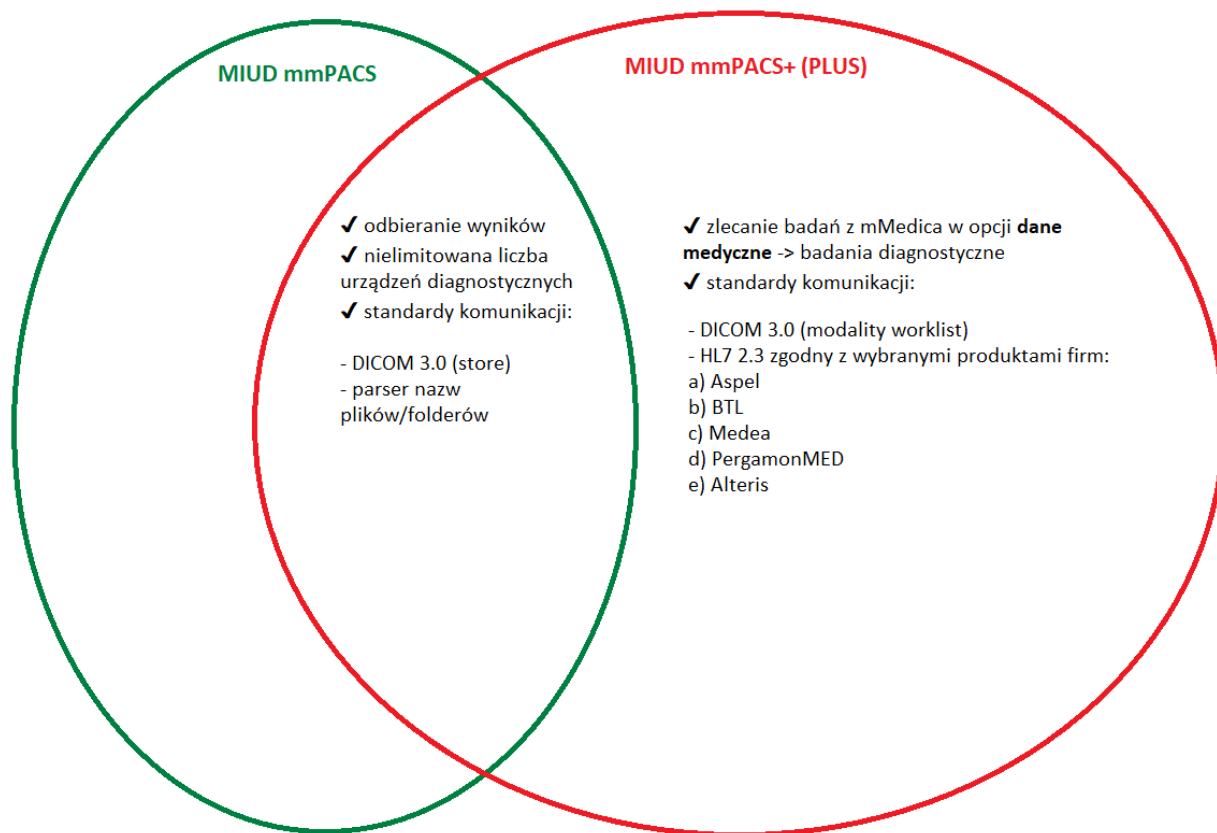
MIUD mmPACS

MIUD mmPACS+ (PLUS)

✔ odbieranie wyników
✔ nielimitowana liczba urządzeń diagnostycznych
✔ standardy komunikacji:

- DICOM 3.0 (store)
- parser nazw plików/folderów

✔ zlecanie badań z mMedica w opcji **dane medyczne** -> badania diagnostyczne
✔ standardy komunikacji:

- DICOM 3.0 (modality worklist)
- HL7 2.3 zgodny z wybranymi produktami firm:
a) Aspel
b) BTL
c) Medea
d) PergamonMED
e) Alteris